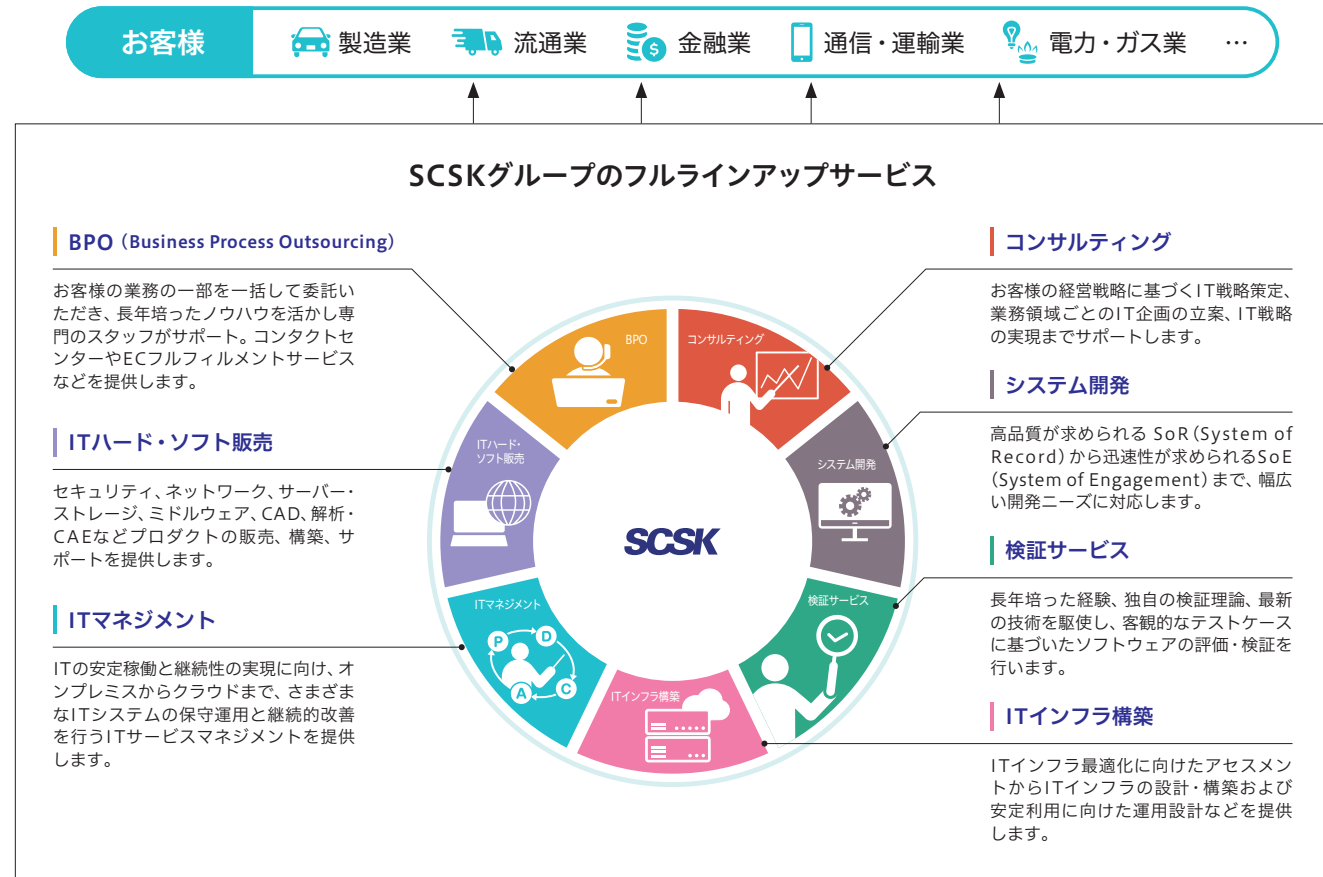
お客様 製造業 流通業 金融業 通信・運輸業 電力・ガス業 …

SCSKグループのフルラインアップサービス

BPO（Business Process Outsourcing）

お客様の業務の一部を一括して委託いただき、長年培ったノウハウを活かし専門のスタッフがサポート。コンタクトセンターやECフルフィルメントサービスなどを提供します。

ITハード・ソフト販売

セキュリティ、ネットワーク、サーバー・ストレージ、ミドルウェア、CAD、解析・CAEなどプロダクトの販売、構築、サポートを提供します。

ITマネジメント

ITの安定稼働と継続性の実現に向け、オンプレミスからクラウドまで、さまざまなITシステムの保守運用と継続的改善を行うITサービスマネジメントを提供します。

BPO
コンサルティング
ITハード・ソフト販売
システム開発
SCSK
ITマネジメント
P
D
A
C
検証サービス
ITインフラ構築

コンサルティング

お客様の経営戦略に基づくIT戦略策定、業務領域ごとのIT企画の立案、IT戦略の実現までサポートします。

システム開発

高品質が求められる SoR（System of Record）から迅速性が求められるSoE（System of Engagement）まで、幅広い開発ニーズに対応します。

検証サービス

長年培った経験、独自の検証理論、最新の技術を駆使し、客観的なテストケースに基づいたソフトウェアの評価・検証を行います。

ITインフラ構築

ITインフラ最適化に向けたアセスメントからITインフラの設計・構築および安定利用に向けた運用設計などを提供します。